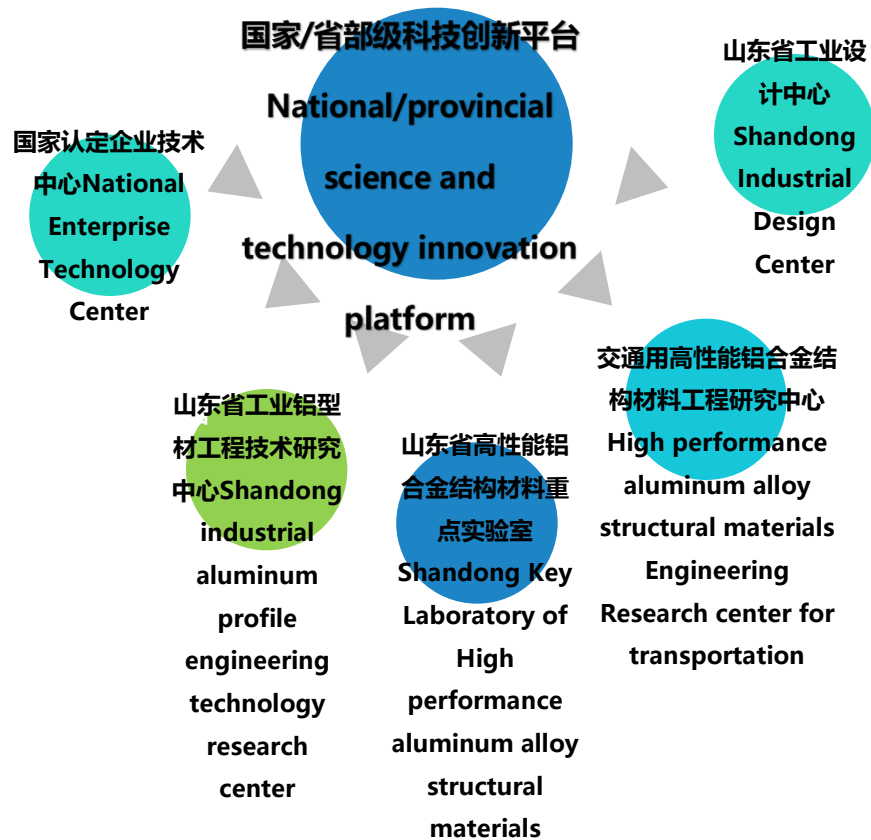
国家/省部级科技创新平台

National/provincial science and technology innovation platform

山东省工业设计中心 Shandong Industrial Design Center

国家认定企业技术中心National Enterprise Technology Center

交通用高性能铝合金结构材料工程研究中心 High performance aluminum alloy structural materials Engineering Research center for transportation

山东省工业铝型材工程技术研究中心Shandong industrial aluminum profile engineering technology research center

山东省高性能铝合金结构材料重点实验室 Shandong Key Laboratory of High performance aluminum alloy structural materials